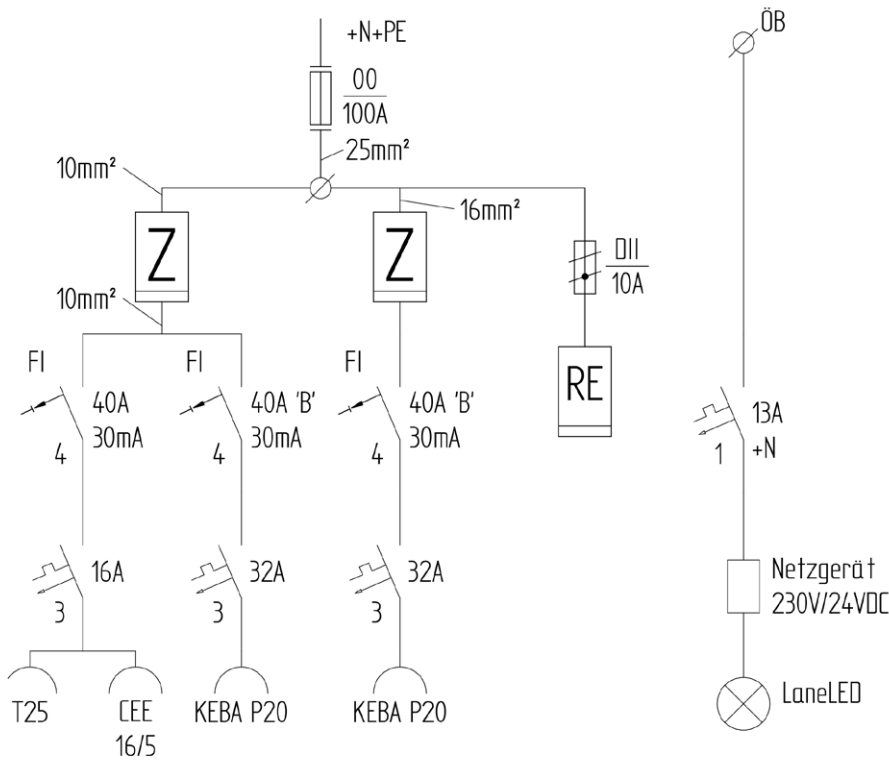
+N+PE

$\frac{00}{100A}$

25mm²

10mm²

16mm²

Z

Z

$\frac{DII}{10A}$

10mm²

RE

FI
40A
30mA
4

FI
40A 'B'
30mA
4

FI
40A 'B'
30mA
4

16A
3

32A
3

32A
3

T25

CEE
16/5

KEBA P20

KEBA P20

ÖB

13A
+N
1

Netzgerät
230V/24VDC

LaneLED